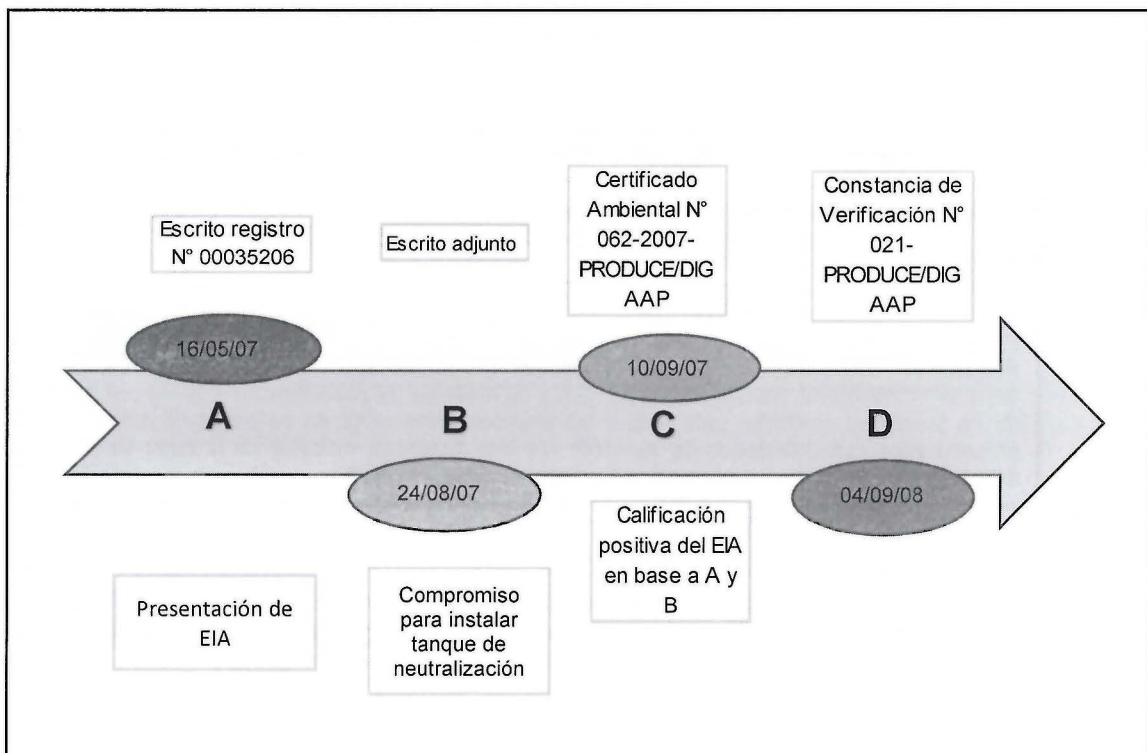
Escrito registro N° 00035206

Escrito adjunto

Certificado Ambiental N° 062-2007-PRODUCE/DIGAAP

Constancia de Verificación N° 021-PRODUCE/DIGAAP

16/05/07

10/09/07

A

B

C

D

24/08/07

04/09/08

Presentación de EIA

Compromiso para instalar tanque de neutralización

Calificación positiva del EIA en base a A y B